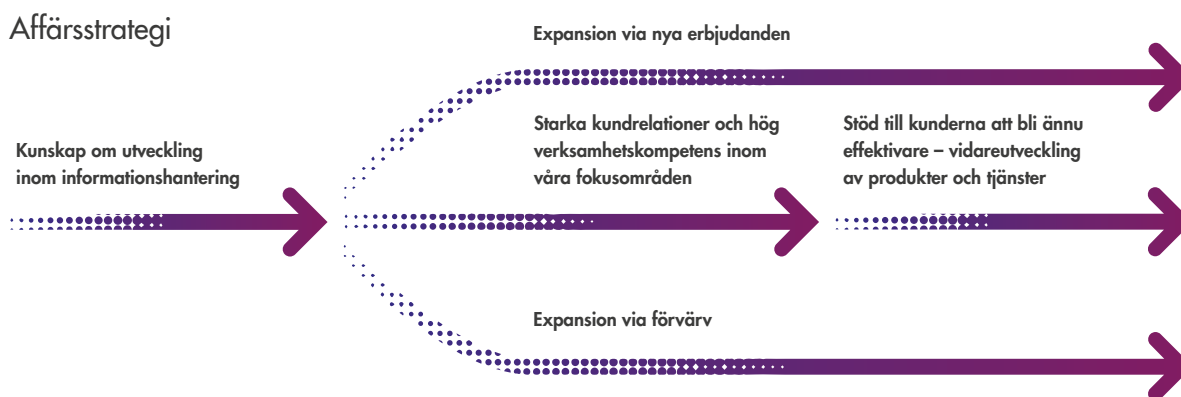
Affärsstrategi

Expansion via nya erbjudanden

Kunskap om utveckling inom informationshantering

Starka kundrelationer och hög verksamhetskompetens inom våra fokusområden

Stöd till kunderna att bli ännu effektivare – vidareutveckling av produkter och tjänster

Expansion via förvärv